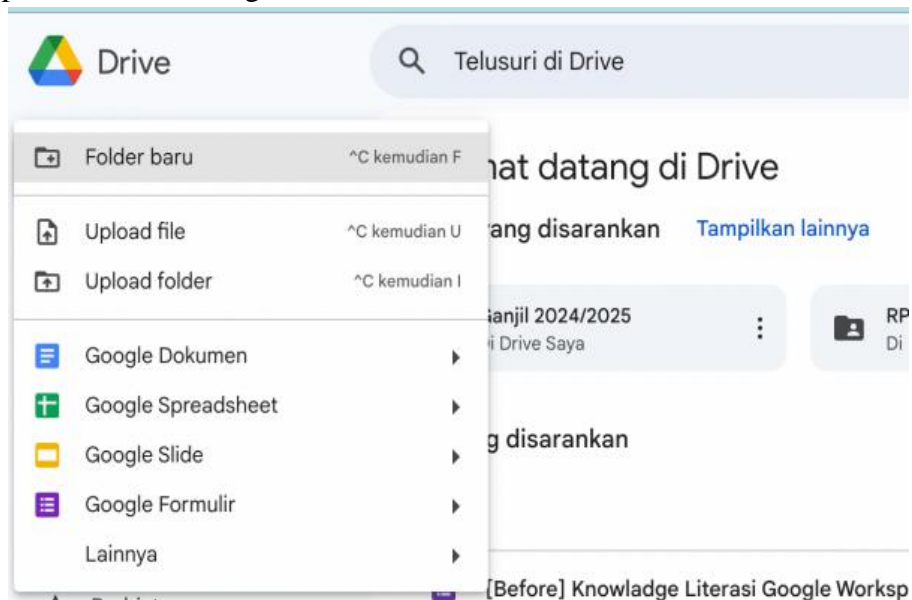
Drive

Telusuri di Drive

Folder baru ^C kemudian F

Upload file ^C kemudian U

Upload folder ^C kemudian I

Google Dokumen

Google Spreadsheet

Google Slide

Google Formulir

Lainnya

nat datang di Drive

rang disarankan

Tampilkan lainnya

Sanjil 2024/2025

i Drive Saya

RP

Di

g disarankan

[Before] Knowledge Literasi Google Worksp